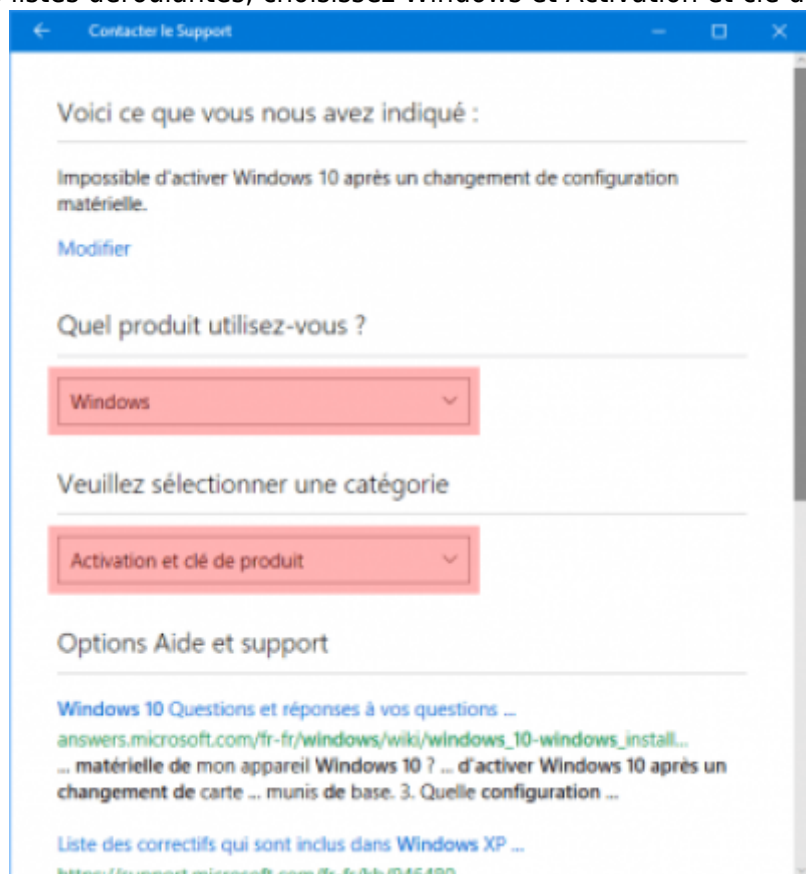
listes déroulantes, choisissez Windows et Activation et clé d

Contacter le Support

Voici ce que vous nous avez indiqué :

Impossible d'activer Windows 10 après un changement de configuration matérielle.

Modifier

Quel produit utilisez-vous ?

Windows

Veuillez sélectionner une catégorie

Activation et clé de produit

Options Aide et support

Windows 10 Questions et réponses à vos questions ...
answers.microsoft.com/fr-fr/windows/wiki/windows_10-windows_install...
... matérielle de mon appareil Windows 10 ? ... d'activer Windows 10 après un changement de carte ... munis de base. 3. Quelle configuration ...

Liste des correctifs qui sont inclus dans Windows XP ...
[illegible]